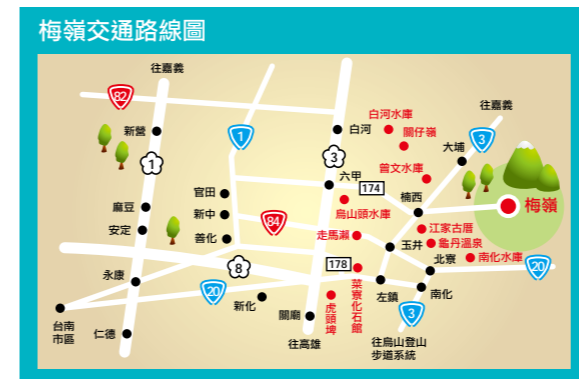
梅嶺交通路線圖

往嘉義
82
新營
1
1
麻豆
安定
官田
新中
善化
84
永康
8
20
新化
台南市區
仁德
關廟
往高雄
往嘉義
白河
白河水庫
關仔嶺
3
六甲
174
曾文水庫
烏山頭水庫
走馬瀨
178
菜寮化石館
虎頭埤
左鎮
3
往烏山登山步道系統
大埔
3
楠西
江家古厝
玉井
龜丹溫泉
北寮
南化水庫
南化
20
梅嶺